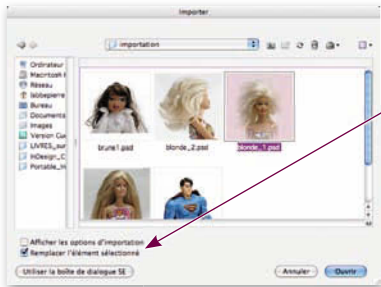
Importer

importation

Ordinateur
Macintosh
Réseau
labbepierre
Bureau
Documents
Images
Version Gu
LIVRES_ou
InDesign_C
Portable_In

brune1.psd
blonde_2.psd
blonde_1.psd

Afficher les options d'importation
Remplacer l'élément sélectionné

Utiliser la boîte de dialogue SE
Annuler
Ouvrir